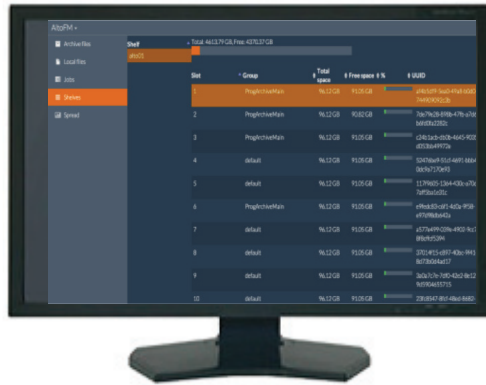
AlboFM ▾

Archive files

Local files

Jobs

Shelves

Spread

Shelf

albo01

Total: 4x11.79 GB, Free: 4370.17 GB

| Slot | Group | Total space | Free space | % | GUID |
|---|---|---|---|---|---|
| 1 | ProgArchiveMain | 96.12 GB | 91.05 GB | | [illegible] |
| 2 | ProgArchiveMain | 96.12 GB | 90.82 GB | | 7de79c26-898e-47fb-a7d6-b6fd0fe2282c |
| 3 | ProgArchiveMain | 96.12 GB | 91.05 GB | | c34b1adc-db0b-4645-902f-d0530e49970e |
| 4 | default | 96.12 GB | 91.05 GB | | 5347dea9-51cf-4691-bbb4-0dc9c7170e93 |
| 5 | default | 96.12 GB | 91.05 GB | | 1179f605-13e4-430c-a70a-7df5ba5e0f1c |
| 6 | ProgArchiveMain | 96.12 GB | 91.05 GB | | e9feda03-c6f1-4d0a-9f58-e97d98d6b42a |
| 7 | default | 96.12 GB | 91.05 GB | | a577a499-039a-4902-9c17-8f8dfe5f3394 |
| 8 | default | 96.12 GB | 91.05 GB | | 3701415-c897-40bc-9f45-b073b0d4ad17 |
| 9 | default | 96.12 GB | 91.05 GB | | 3eda7c7e-7df0-42e2-8e12-9d5904e55715 |
| 10 | default | 96.12 GB | 91.05 GB | | 20fd8547-8fbf-48ed-8682-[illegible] |